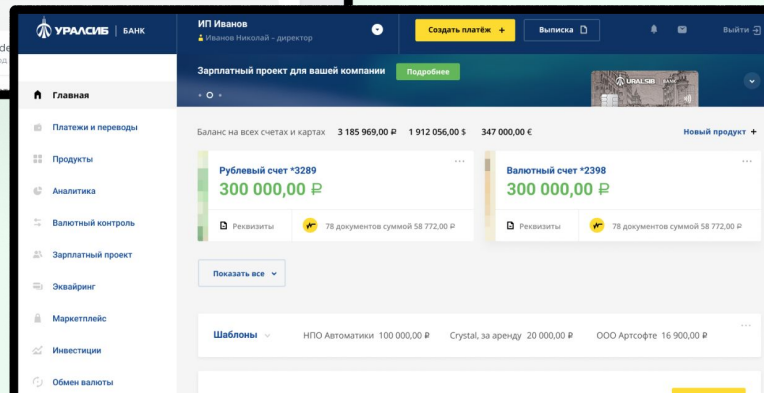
УРАЛСИБ | БАНК

ИП Иванов
Иванов Николай – директор

Создать платёж +
Выписка
Выйти

Зарплатный проект для вашей компании
Подробнее

URALSIB BANK

Главная
Платежи и переводы
Продукты
Аналитика
Валютный контроль
Зарплатный проект
Эквайринг
Маркетплейс
Инвестиции
Обмен валюты

Баланс на всех счетах и картах 3 185 969,00 ₽ 1 912 056,00 $ 347 000,00 €
Новый продукт +

Рублевый счет *3289
300 000,00 ₽
Реквизиты
78 документов суммой 58 772,00 ₽

Валютный счет *2398
300 000,00 ₽
Реквизиты
78 документов суммой 58 772,00 ₽

Показать все

Шаблоны
НПО Автоматики 100 000,00 ₽
Crystal, за аренду 20 000,00 ₽
ООО Артсофте 16 900,00 ₽

de
д